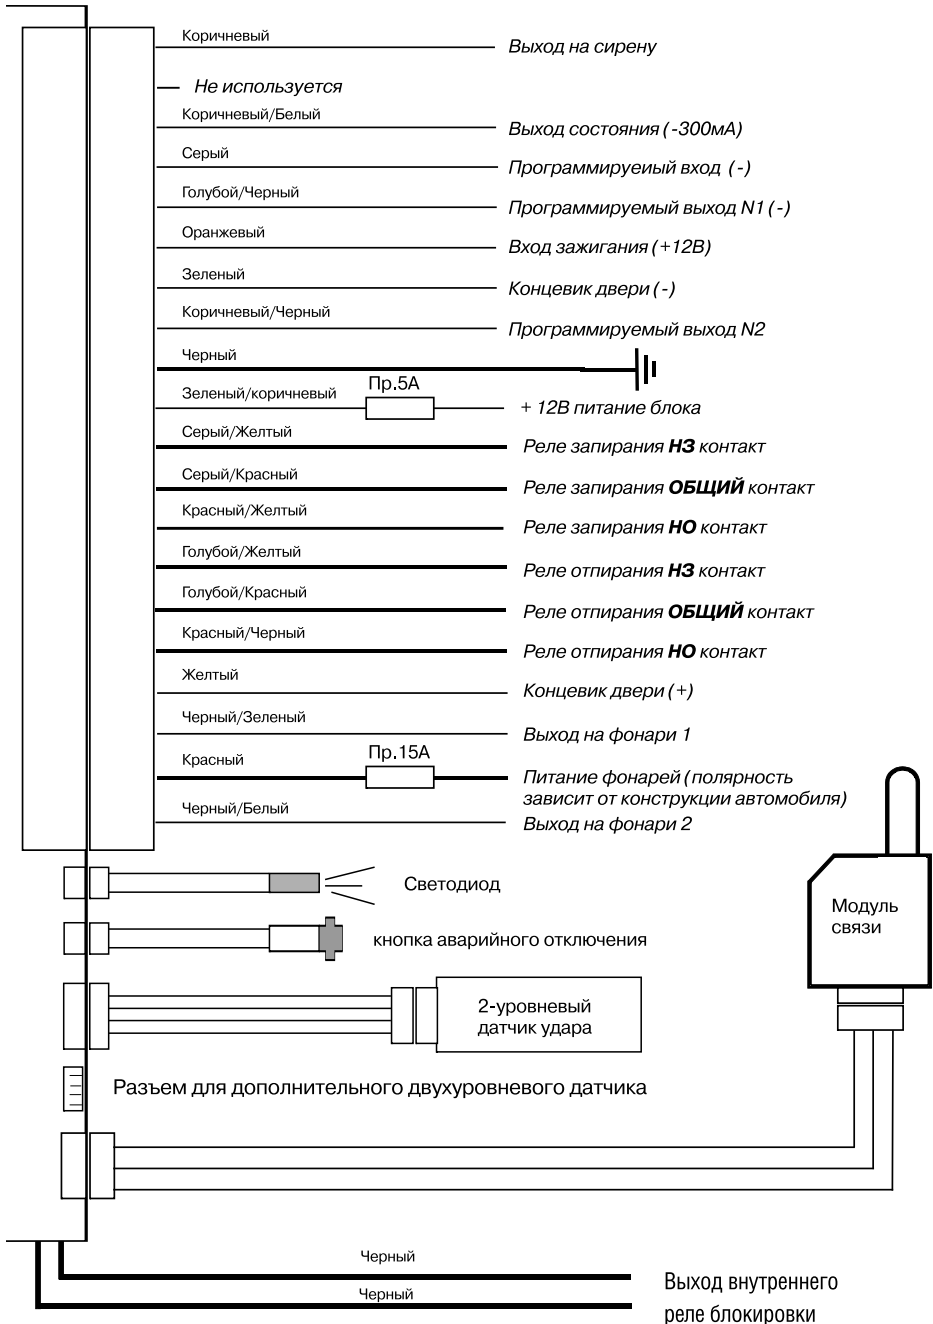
Коричневый
Выход на сирену

Не используется

Коричневый/Белый
Выход состояния (-300мА)

Серый
Программируеиый вход (-)

Голубой/Черный
Программируемый выход N1 (-)

Оранжевый
Вход зажигания (+12В)

Зеленый
Концевик двери (-)

Коричневый/Черный
Программируемый выход N2

Черный

Зеленый/коричневый
Пр.5А
+ 12В питание блока

Серый/Желтый
Реле запирания **НЗ** контакт

Серый/Красный
Реле запирания **ОБЩИЙ** контакт

Красный/Желтый
Реле запирания **НО** контакт

Голубой/Желтый
Реле отпирания **НЗ** контакт

Голубой/Красный
Реле отпирания **ОБЩИЙ** контакт

Красный/Черный
Реле отпирания **НО** контакт

Желтый
Концевик двери (+)

Черный/Зеленый
Выход на фонари 1

Красный
Пр.15А
Питание фонарей (полярность зависит от конструкции автомобиля)

Черный/Белый
Выход на фонари 2

Светодиод

кнопка аварийного отключения

Модуль связи

2-уровневый датчик удара

Разъем для дополнительного двухуровневого датчика

Черный
Черный
Выход внутреннего реле блокировки